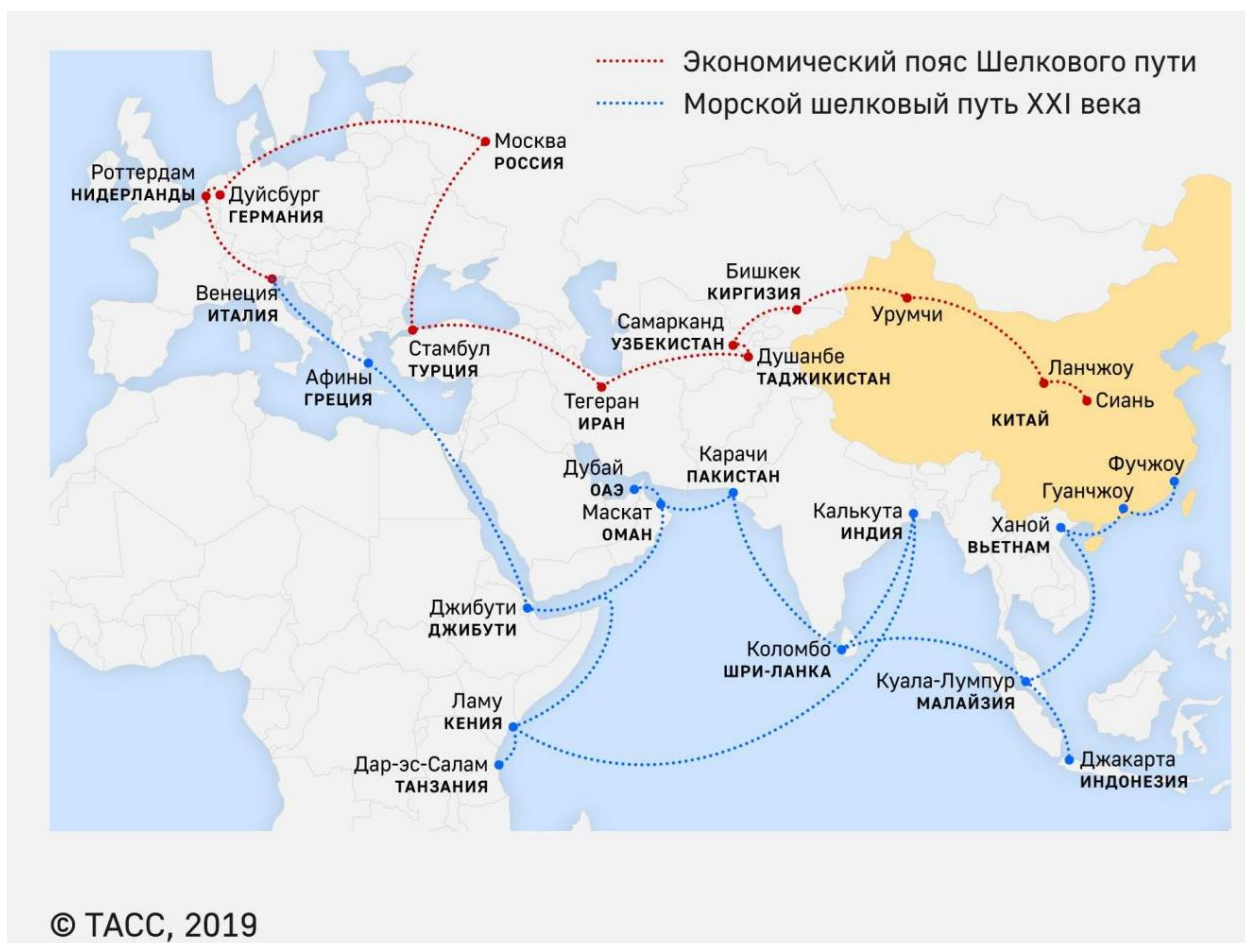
Экономический пояс Шелкового пути
Морской шелковый путь XXI века

Москва
РОССИЯ

Роттердам
НИДЕРЛАНДЫ

Дуйсбург
ГЕРМАНИЯ

Бишкек
КИРГИЗИЯ

Венеция
ИТАЛИЯ

Урумчи

Самарканд
УЗБЕКИСТАН

Душанбе
ТАДЖИКИСТАН

Стамбул
ТУРЦИЯ

Афины
ГРЕЦИЯ

Ланчжоу

Сиань

Тегеран
ИРАН

КИТАЙ

Карачи
ПАКИСТАН

Дубай
ОАЭ

Фучжоу

Маскат
ОМАН

Гуанчжоу

Калькута
ИНДИЯ

Ханой
ВЬЕТНАМ

Джибути
ДЖИБУТИ

Коломбо
ШРИ-ЛАНКА

Куала-Лумпур
МАЛАЙЗИЯ

Ламу
КЕНИЯ

Дар-эс-Салам
ТАНЗАНИЯ

Джакарта
ИНДОНЕЗИЯ

© ТАСС, 2019